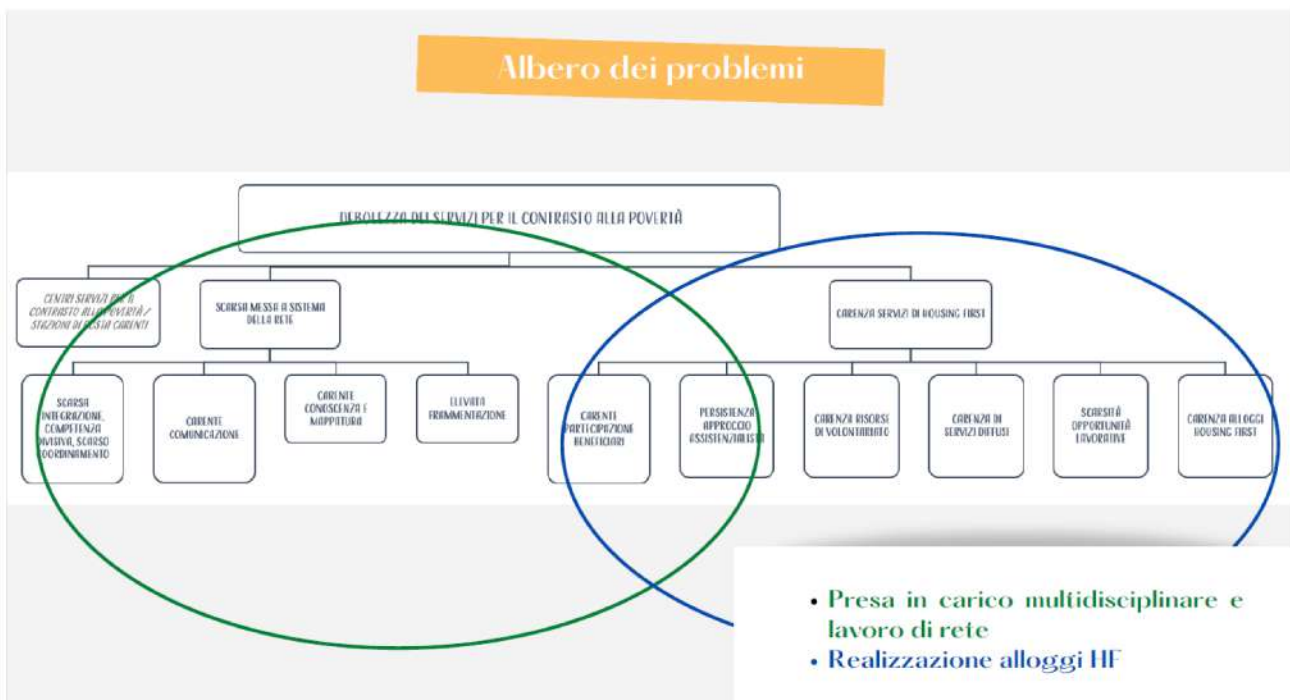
Albero dei problemi

DEBOLEZZA DEI SERVIZI PER IL CONTRASTO ALLA POVERTÀ

CENTRI SERVIZI PER IL CONTRASTO ALLA POVERTÀ / STAZIONI DI POSTA CARENTI

SCARSA MESSA A SISTEMA DELLA RETE

CARENZA SERVIZI DI HOUSING FIRST

SCARSA INTEGRAZIONE, COMPETENZA DIVISIVA, SCARSO COORDINAMENTO

CARENTE COMUNICAZIONE

CARENTE CONOSCENZA E MAPPATURA

ELEVATA FRAMMENTAZIONE

CARENTE PARTECIPAZIONE BENEFICIARI

PERSISTENZA APPROCCIO ASSISTENZIALISTA

CARENZA RISORSE DI VOLONTARIATO

CARENZA DI SERVIZI DIFFUSI

SCARSITÀ OPPORTUNITÀ LAVORATIVE

CARENZA ALLOGGI HOUSING FIRST

• Presa in carico multidisciplinare e lavoro di rete
• Realizzazione alloggi HF